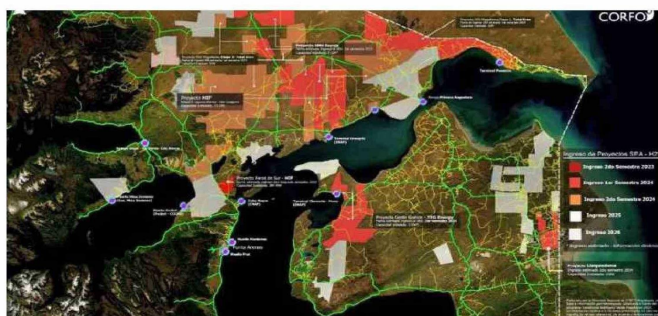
CORFO

Proyecto HIF

Proyecto Faro del Sur - HIF

Proyecto Gente Grande - TEG Energy

Terminal Posesión

Terminal Gregorio

Cabo Negro

Punta Arenas

Ingreso de Proyectos SEA - H2V

Ingreso 2do Semestre 2023

Ingreso 1er Semestre 2024

Ingreso 2do Semestre 2024

Ingreso 2025

Ingreso 2026

Proyecto Lampalagua

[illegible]